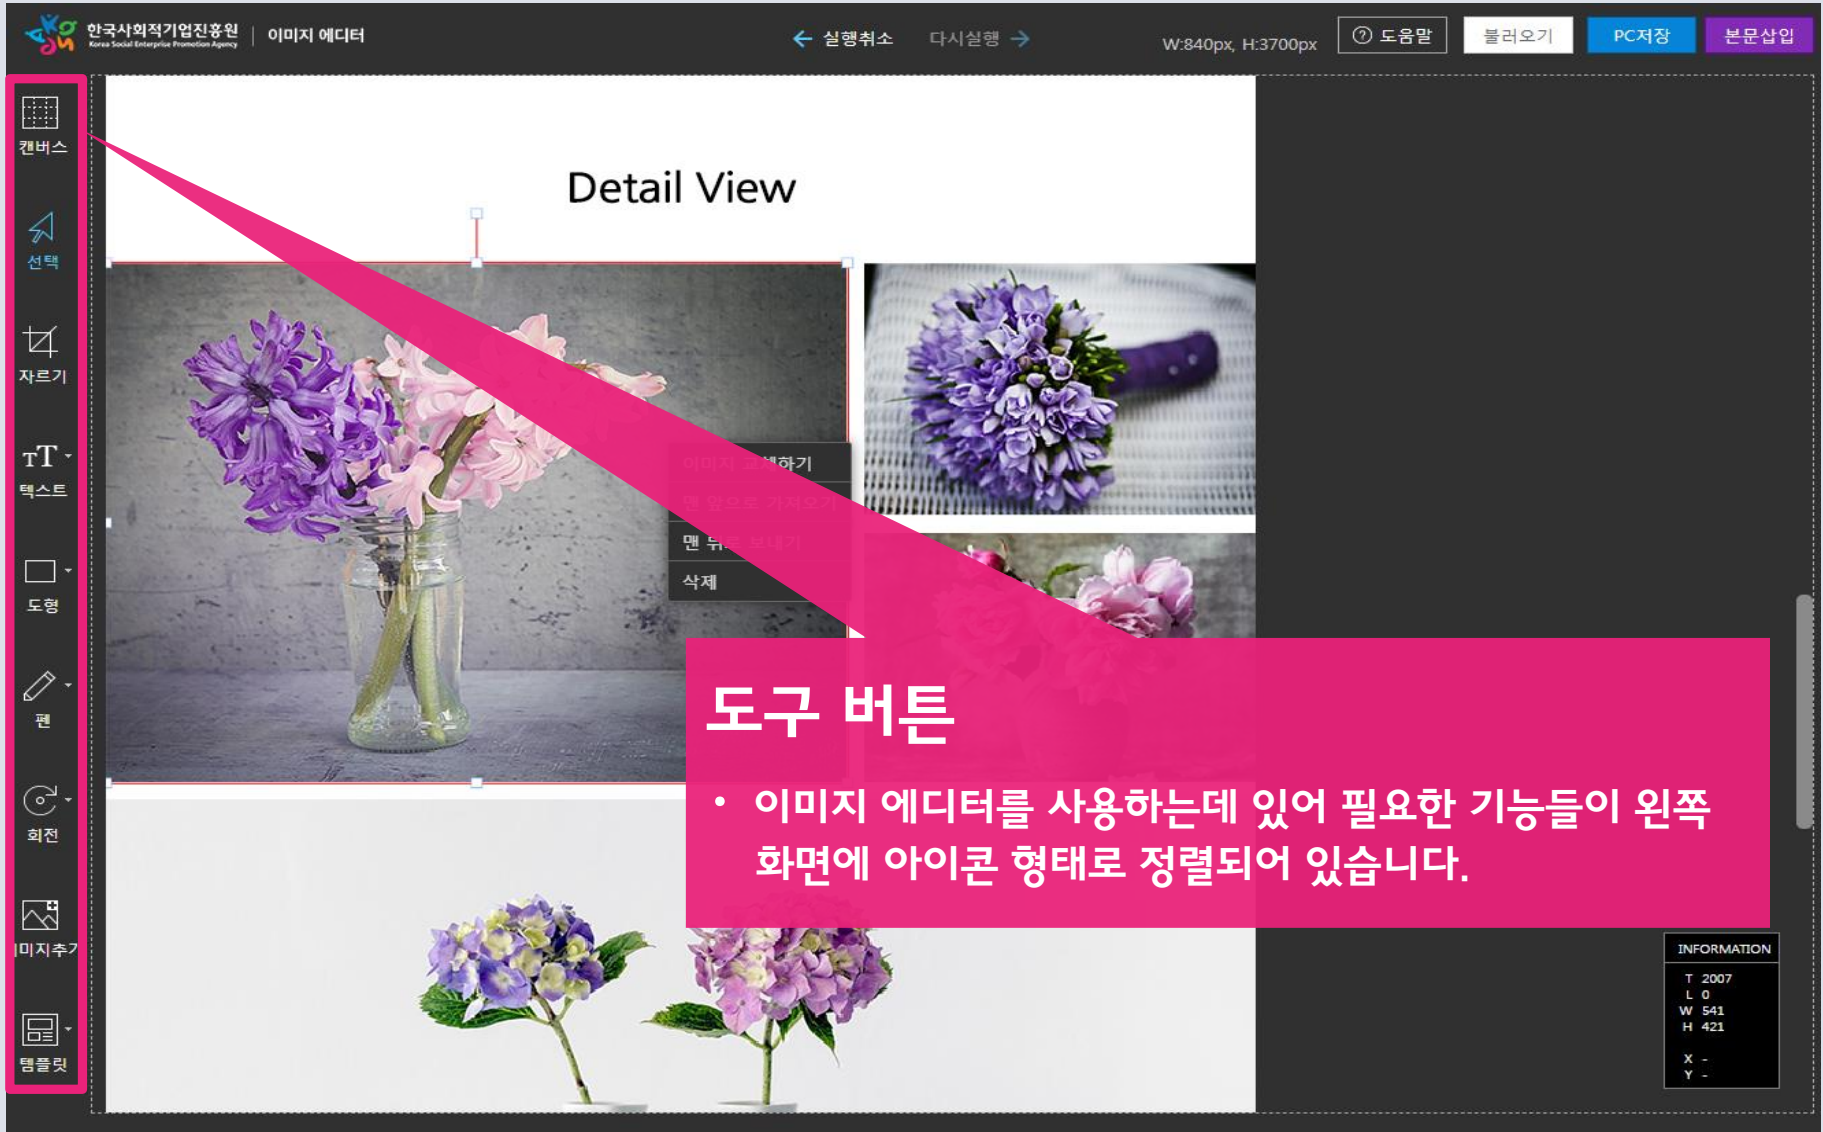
한국사회적기업진흥원 Korea Social Enterprise Promotion Agency | 이미지 에디터

← 실행취소 다시실행 →

W:840px, H:3700px

⑦ 도움말 불러오기 PC저장 본문삽입

캔버스

선택

자르기

텍스트

도형

펜

회전

이미지추가

템플릿

Detail View

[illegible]하기

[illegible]

맨 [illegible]

삭제

도구 버튼

• 이미지 에디터를 사용하는데 있어 필요한 기능들이 왼쪽 화면에 아이콘 형태로 정렬되어 있습니다.

INFORMATION

T 2007
L 0
W 541
H 421

X -
Y -